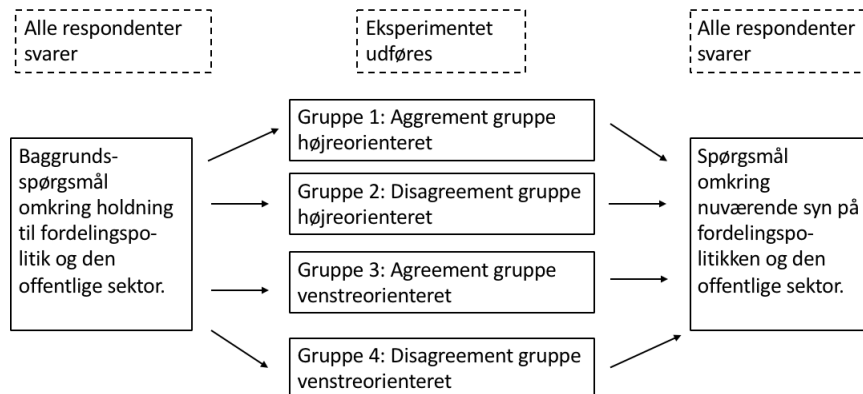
Alle respondenter svarer

Eksperimentet udføres

Alle respondenter svarer

Baggrunds-spørgsmål omkring holdning til fordelingspolitik og den offentlige sektor.

Gruppe 1: Aggrement gruppe højreorienteret

Gruppe 2: Disagreement gruppe højreorienteret

Gruppe 3: Agreement gruppe venstreorienteret

Gruppe 4: Disagreement gruppe venstreorienteret

Spørgsmål omkring nuværende syn på fordelingspolitikken og den offentlige sektor.